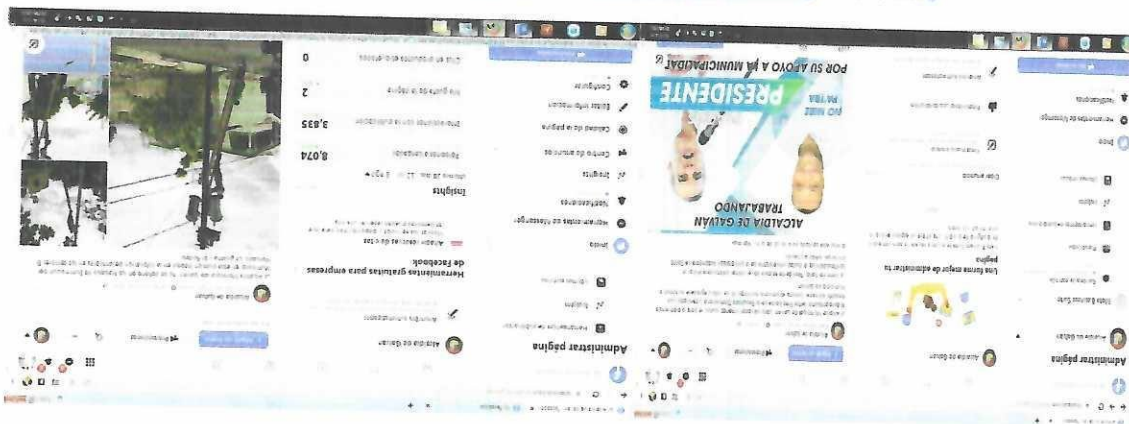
Administrar página

Alcaldía de Galván

Una forma mejor de administrar la página

ALCALDIA DE GALVAN
TRABAJANDO

PRESIDENTE

POR SU APOYO A LA MUNICIPALIDAD

Administrar página

Alcaldía de Galván

Inicio

Herramientas de Messenger

Notificaciones

Insights

Centro de anuncios

Calidad de la página

Editar información

Configuración

Herramientas gratuitas para empresas de Facebook

Insights

Personas alcanzadas 8,074

Interacciones con la publicación 3,835

Me gusta de la página 2

Clics en el botón de llamada 0